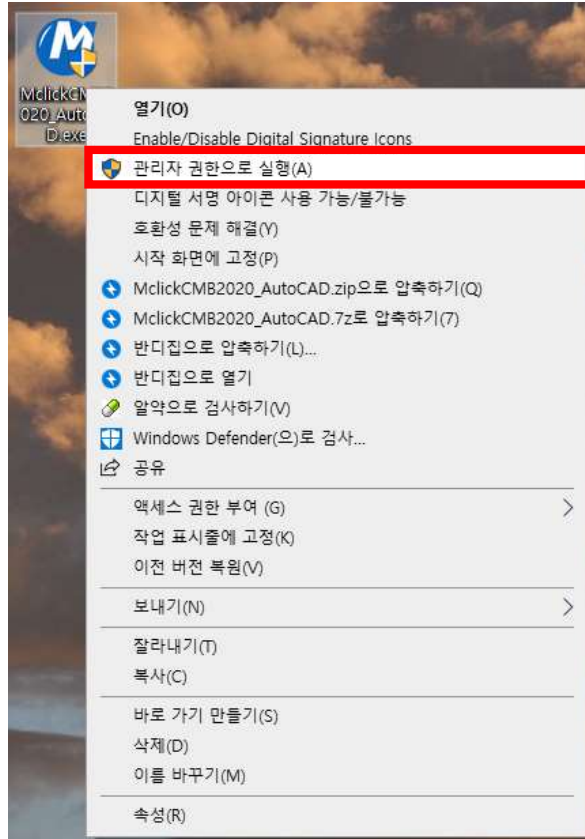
MclickCM
020_Auto
D.exe

열기(O)
Enable/Disable Digital Signature Icons
관리자 권한으로 실행(A)
디지털 서명 아이콘 사용 가능/불가능
호환성 문제 해결(Y)
시작 화면에 고정(P)
MclickCMB2020_AutoCAD.zip으로 압축하기(Q)
MclickCMB2020_AutoCAD.7z로 압축하기(7)
반디집으로 압축하기(L)...
반디집으로 열기
알약으로 검사하기(V)
Windows Defender(으)로 검사...
공유

액세스 권한 부여 (G)
작업 표시줄에 고정(K)
이전 버전 복원(V)

보내기(N)

잘라내기(T)
복사(C)

바로 가기 만들기(S)
삭제(D)
이름 바꾸기(M)

속성(R)